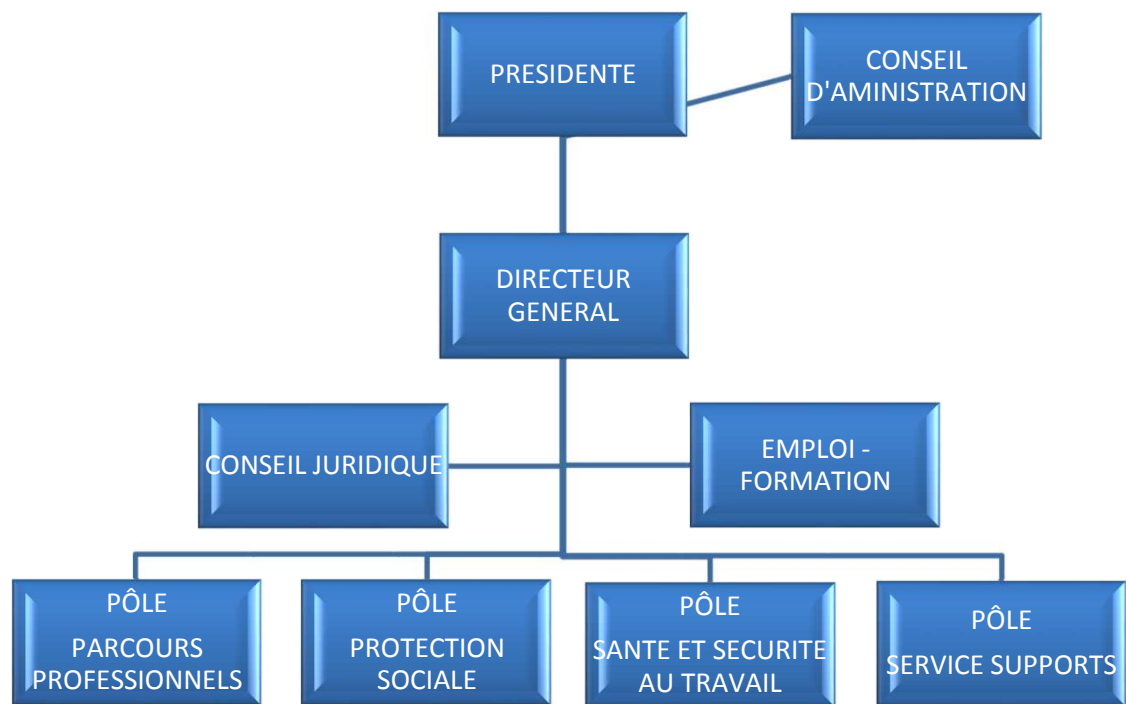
PRESIDENTE

CONSEIL D'AMINISTRATION

DIRECTEUR GENERAL

CONSEIL JURIDIQUE

EMPLOI - FORMATION

PÔLE
PARCOURS PROFESSIONNELS

PÔLE
PROTECTION SOCIALE

PÔLE
SANTE ET SECURITE AU TRAVAIL

PÔLE
SERVICE SUPPORTS